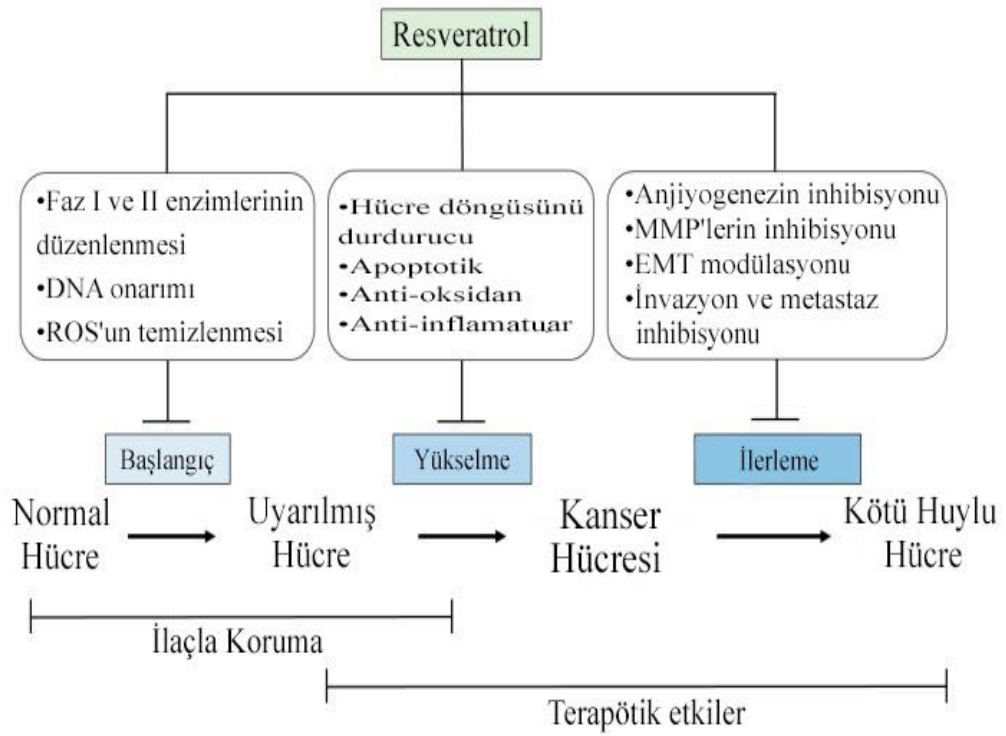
Resveratrol

•Faz I ve II enzimlerinin düzenlenmesi
•DNA onarımı
•ROS'un temizlenmesi

•Hücre döngüsünü durdurucu
•Apoptotik
•Anti-oksidan
•Anti-inflamatuar

•Anjiyogenezin inhibisyonu
•MMP'lerin inhibisyonu
•EMT modülasyonu
•İnvazyon ve metastaz inhibisyonu

Başlangıç

Yükselme

İlerleme

Normal Hücre

Uyarılmış Hücre

Kanser Hücresi

Kötü Huylu Hücre

İlaçla Koruma

Terapötik etkiler